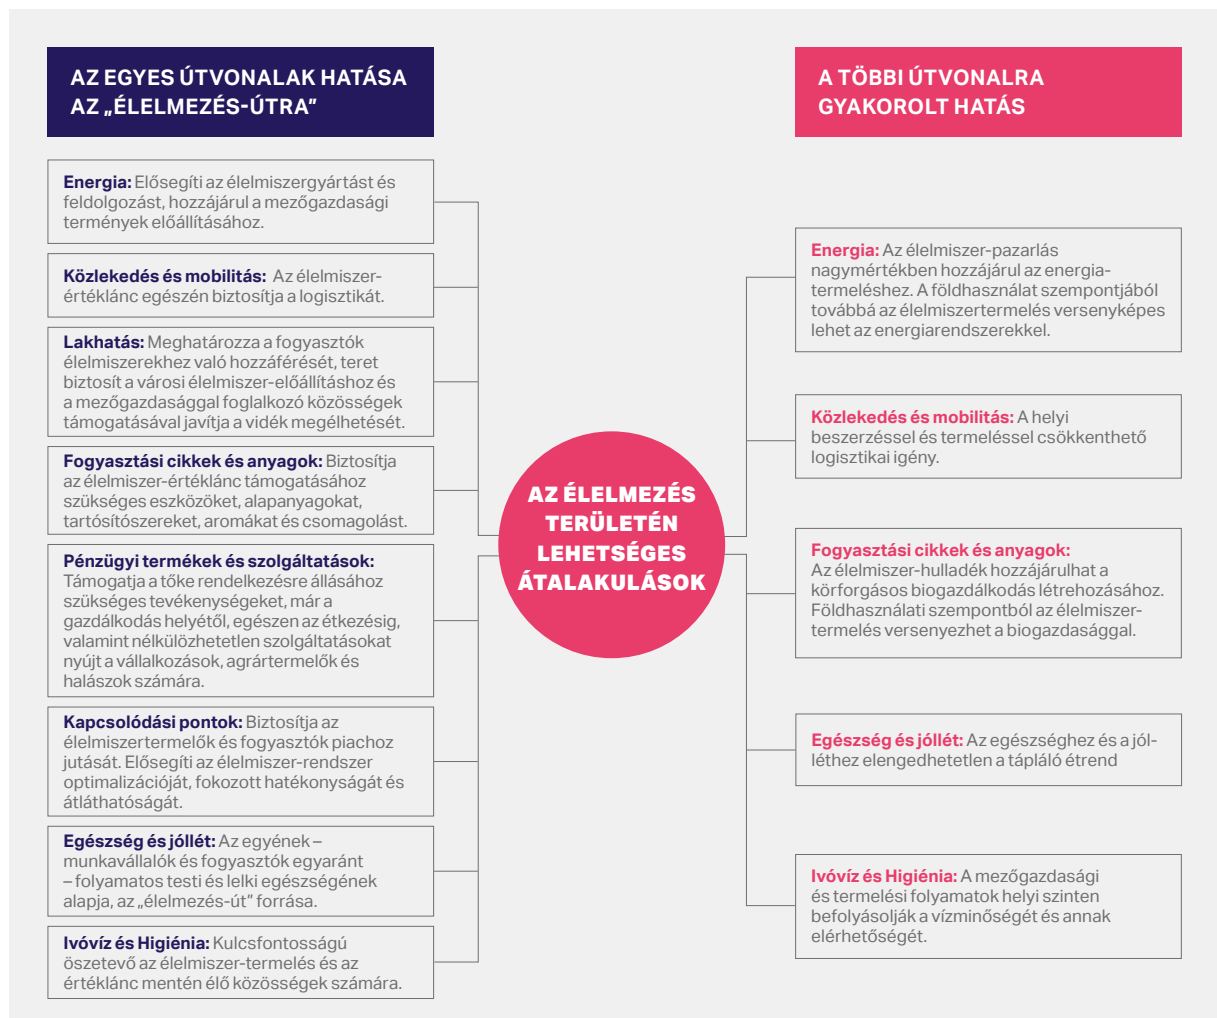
AZ EGYES ÚTVONALAK HATÁSA AZ „ÉLELMEZÉS-ÚTRA”

A TÖBBI ÚTVONALRA GYAKOROLT HATÁS

**Energia:** Elősegíti az élelmiszergyártást és feldolgozást, hozzájárul a mezőgazdasági termények előállításához.

**Közlekedés és mobilitás:** Az élelmiszer-értéklánc egészén biztosítja a logisztikát.

**Lakhatás:** Meghatározza a fogyasztók élelmiszerekhez való hozzáférését, teret biztosít a városi élelmiszer-előállításhoz és a mezőgazdasággal foglalkozó közösségek támogatásával javítja a vidék megélhetését.

**Fogyasztási cikkek és anyagok:** Biztosítja az élelmiszer-értéklánc támogatásához szükséges eszközöket, alapanyagokat, tartósítószereket, aromákat és csomagolást.

**Pénzügyi termékek és szolgáltatások:** Támogatja a tőke rendelkezésre állásához szükséges tevékenységeket, már a gazdálkodás helyétől, egészen az étkezésig, valamint nélkülözhetetlen szolgáltatásokat nyújt a vállalkozások, agrártermelők és halászok számára.

**Kapcsolódási pontok:** Biztosítja az élelmiszertermelők és fogyasztók piachoz jutását. Elősegíti az élelmiszer-rendszer optimalizációját, fokozott hatékonyságát és átláthatóságát.

**Egészség és jóllét:** Az egyének – munkavállalók és fogyasztók egyaránt – folyamatos testi és lelki egészségének alapja, az „élelmezés-út” forrása.

**Ivóvíz és Higiénia:** Kulcsfontosságú öszetevő az élelmiszer-termelés és az értéklánc mentén élő közösségek számára.

AZ ÉLELMEZÉS TERÜLETÉN LEHETSÉGES ÁTALAKULÁSOK

**Energia:** Az élelmiszer-pazarlás nagymértékben hozzájárul az energia-termeléshez. A földhasználat szempontjából továbbá az élelmiszertermelés versenyképes lehet az energiarendszerekkel.

**Közlekedés és mobilitás:** A helyi beszerzéssel és termeléssel csökkenthető logisztikai igény.

**Fogyasztási cikkek és anyagok:** Az élelmiszer-hulladék hozzájárulhat a körforgásos biogazdálkodás létrehozásához. Földhasználati szempontból az élelmiszer-termelés versenyezhet a biogazdasággal.

**Egészség és jóllét:** Az egészséghez és a jólléthez elengedhetetlen a tápláló étrend

**Ivóvíz és Higiénia:** A mezőgazdasági és termelési folyamatok helyi szinten befolyásolják a vízminőségét és annak elérhetőségét.